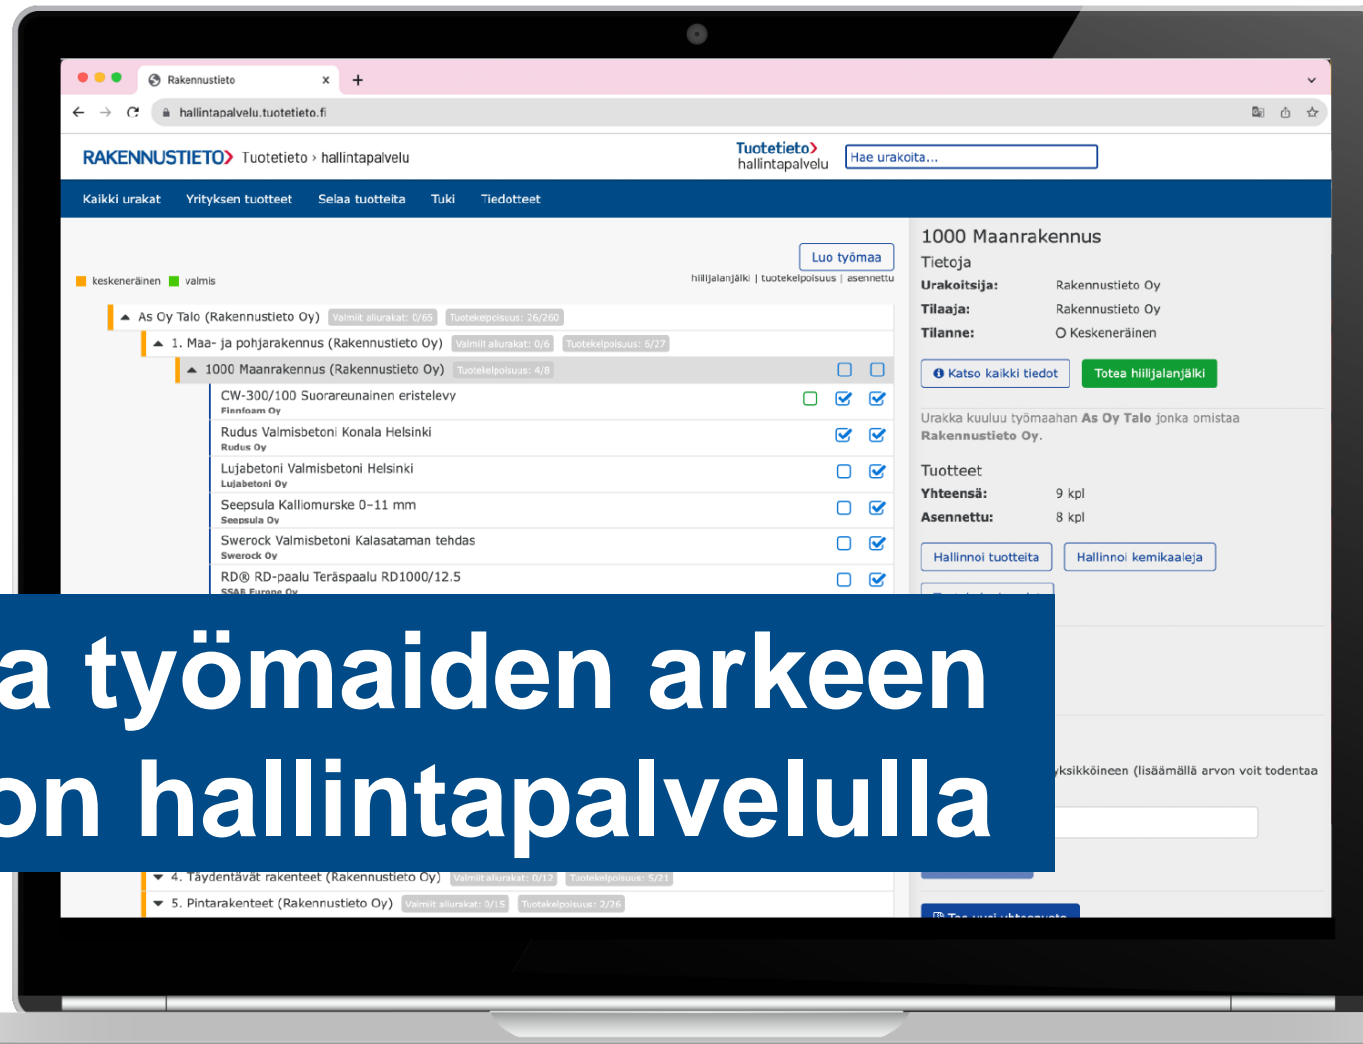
Rakennustieto ×
hallintapalvelu.tuotetieto.fi

RAKENNUSTIETO Tuotetieto › hallintapalvelu
Tuotetieto hallintapalvelu
Hae urakoita...

Kaikki urakat Yrityksen tuotteet Selaa tuotteita Tuki Tiedotteet

Luo työmaa
keskeneräinen valmis
hiilijalanjälki | tuotekelpoisuus | asennettu

As Oy Talo (Rakennustieto Oy) Valmiit aliurakat: 0/65 Tuotekelpoisuus: 26/260
1. Maa- ja pohjarakennus (Rakennustieto Oy) Valmiit aliurakat: 0/6 Tuotekelpoisuus: 6/27
1000 Maanrakennus (Rakennustieto Oy) Tuotekelpoisuus: 4/8
CW-300/100 Suorareunainen eristelevy
Finnfoam Oy
Rudus Valmisbetoni Konala Helsinki
Rudus Oy
Lujabetoni Valmisbetoni Helsinki
Lujabetoni Oy
Seepsula Kalliomurske 0-11 mm
Seepsula Oy
Swerock Valmisbetoni Kalasataman tehdas
Swerock Oy
RD® RD-paalu Teräspaalu RD1000/12.5
SSAB Europe Oy

1000 Maanrakennus
Tietoja
Urakoitsija: Rakennustieto Oy
Tilaaja: Rakennustieto Oy
Tilanne: Keskeneräinen
Katso kaikki tiedot
Totea hiilijalanjälki
Urakka kuuluu työmaahan As Oy Talo jonka omistaa Rakennustieto Oy.
Tuotteet
Yhteensä: 9 kpl
Asennettu: 8 kpl
Hallinnoi tuotteita
Hallinnoi kemikaaleja

a työmaiden arkeen
on hallintapalvelulla

yksikköineen (lisäämällä arvon voit todentaa

4. Täydentävät rakenteet (Rakennustieto Oy) Valmiit aliurakat: 0/12 Tuotekelpoisuus: 5/21
5. Pintarakenteet (Rakennustieto Oy) Valmiit aliurakat: 0/15 Tuotekelpoisuus: 2/26